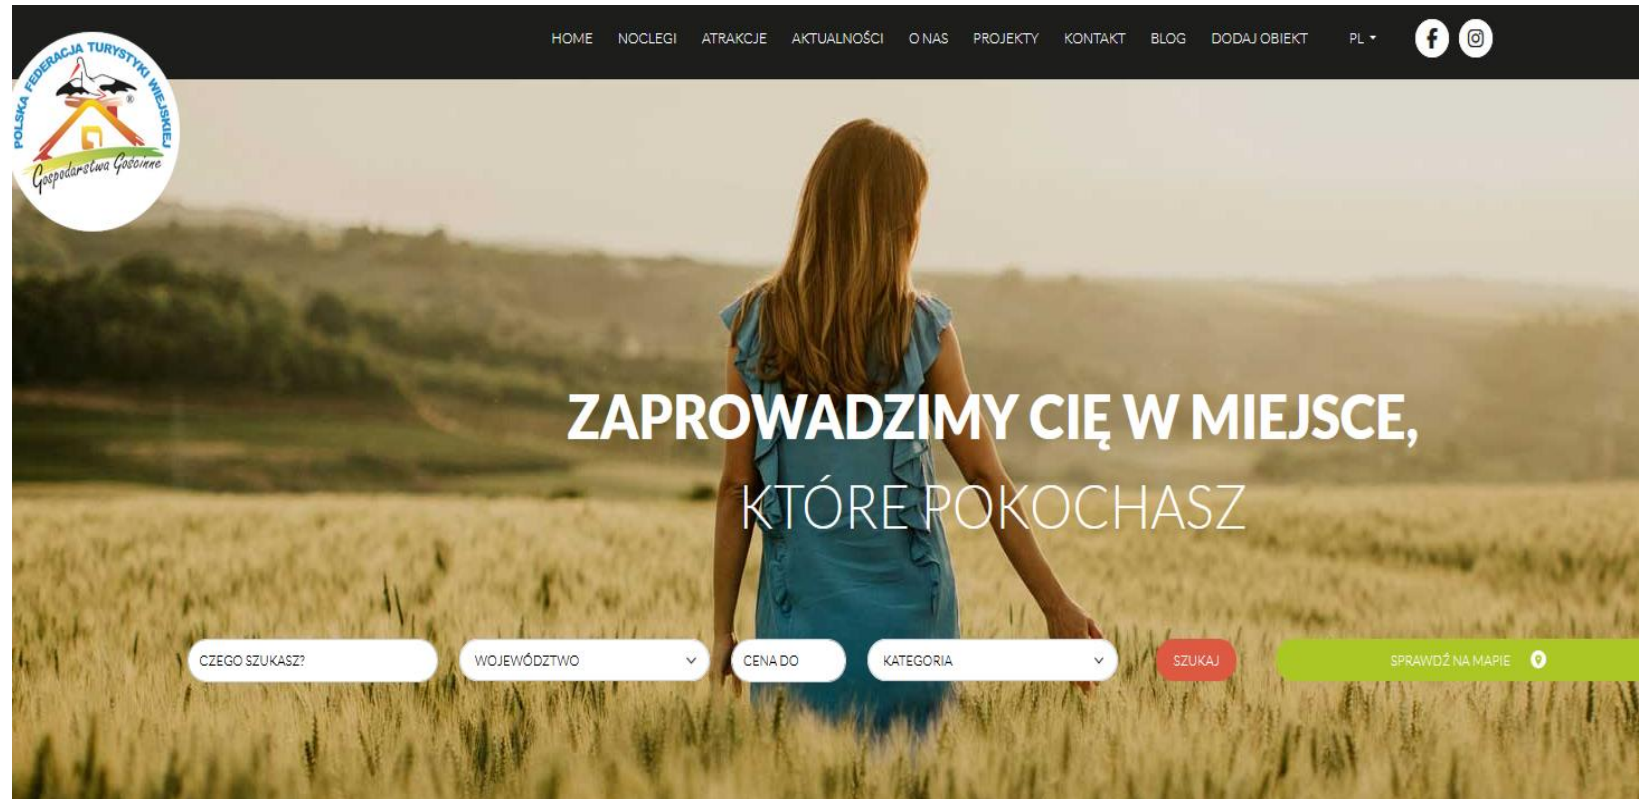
POLSKA FEDERACJA TURYSTYKI WIEJSKIEJ
Gospodarstwa Gościnne

HOME NOCLEGI ATRAKCJE AKTUALNOŚCI O NAS PROJEKTY KONTAKT BLOG DODAJ OBIEKT PL

ZAPROWADZIMY CIĘ W MIEJSCE,
KTÓRE POKOCHASZ

CZEGO SZUKASZ? WOJEWÓDZTWO CENA DO KATEGORIA SZUKAJ SPRAWDŹ NA MAPIE